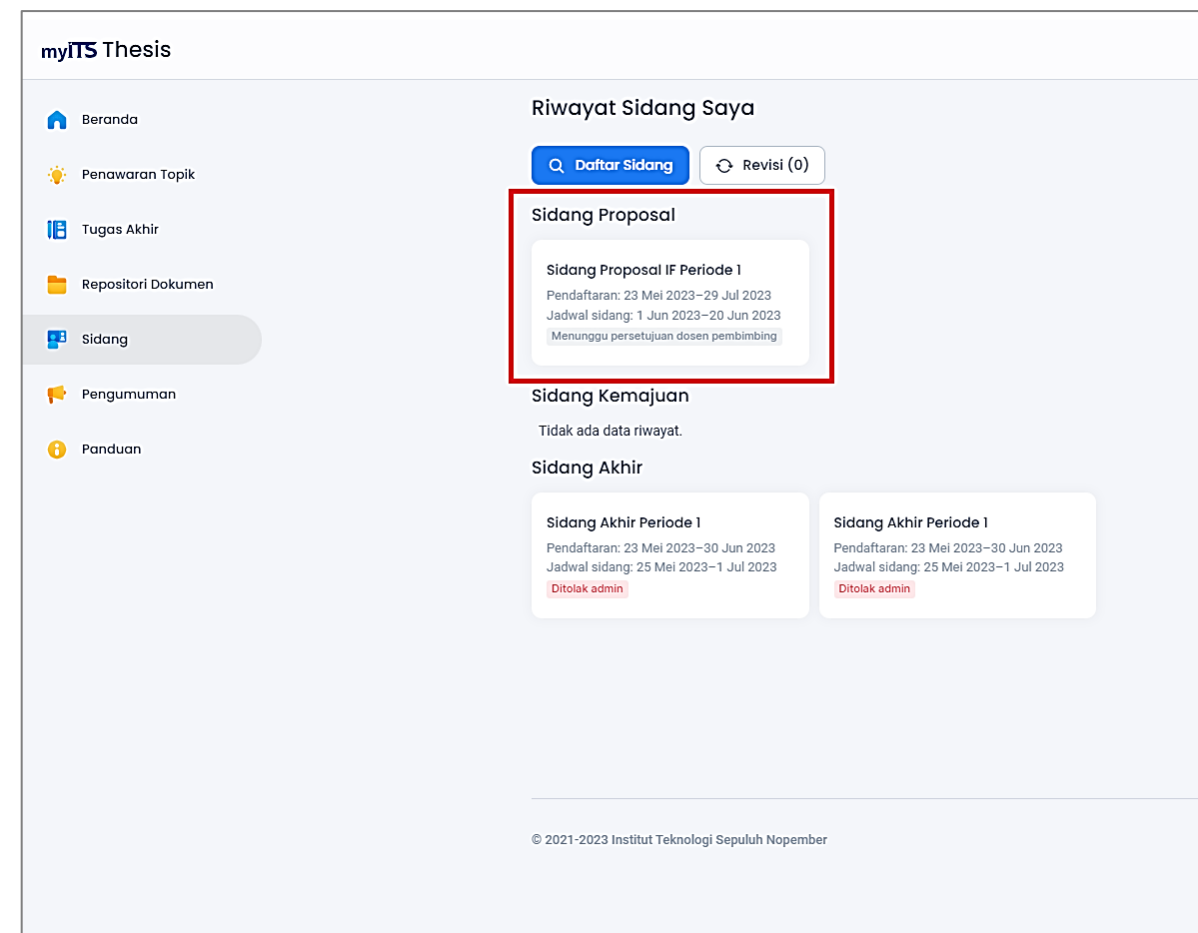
myITS Thesis

Beranda
Penawaran Topik
Tugas Akhir
Repositori Dokumen
Sidang
Pengumuman
Panduan

Riwayat Sidang Saya

Daftar Sidang
Revisi (0)

Sidang Proposal

Sidang Proposal IF Periode 1
Pendaftaran: 23 Mei 2023–29 Jul 2023
Jadwal sidang: 1 Jun 2023–20 Jun 2023
Menunggu persetujuan dosen pembimbing

Sidang Kemajuan

Tidak ada data riwayat.

Sidang Akhir

Sidang Akhir Periode 1
Pendaftaran: 23 Mei 2023–30 Jun 2023
Jadwal sidang: 25 Mei 2023–1 Jul 2023
Ditolak admin

Sidang Akhir Periode 1
Pendaftaran: 23 Mei 2023–30 Jun 2023
Jadwal sidang: 25 Mei 2023–1 Jul 2023
Ditolak admin

© 2021-2023 Institut Teknologi Sepuluh Nopember